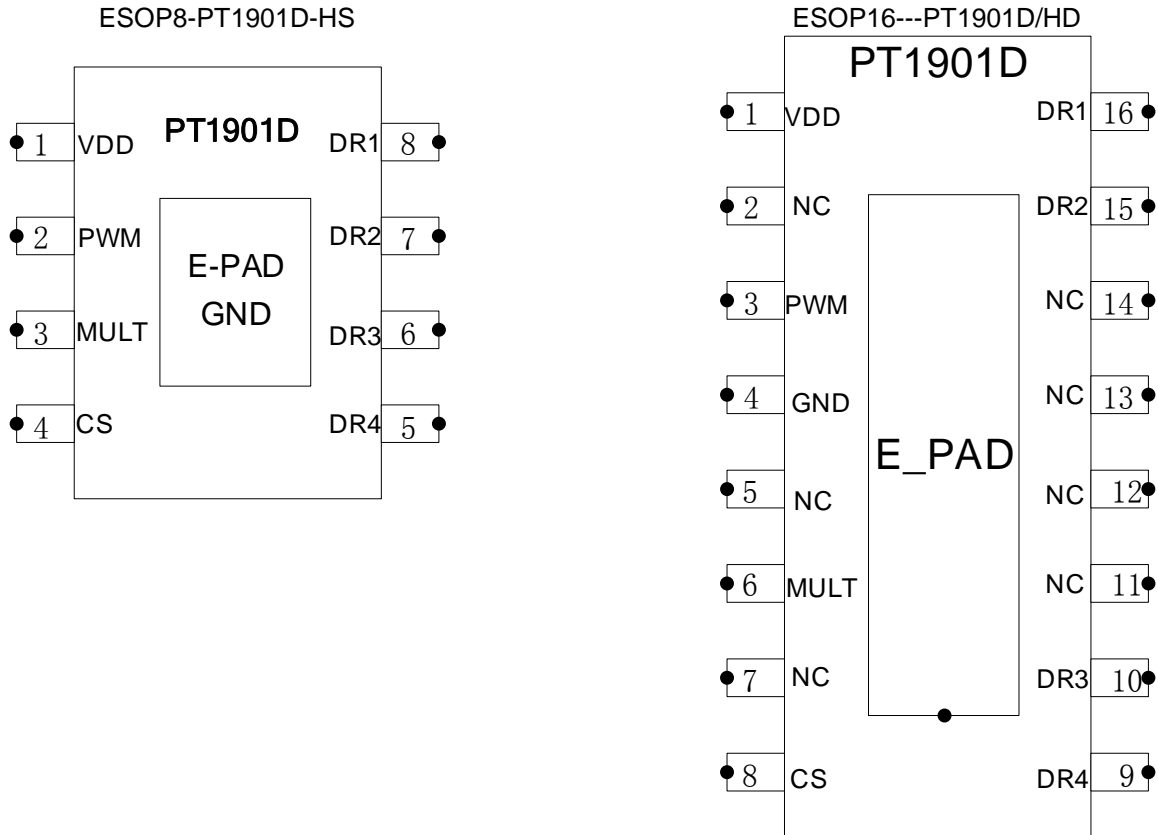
ESOP8-PT1901D-HS

PT1901D

1 VDD
2 PWM
3 MULT
4 CS

DR1 8
DR2 7
DR3 6
DR4 5

E-PAD
GND

ESOP16---PT1901D/HD

PT1901D

1 VDD
2 NC
3 PWM
4 GND
5 NC
6 MULT
7 NC
8 CS

DR1 16
DR2 15
NC 14
NC 13
NC 12
NC 11
DR3 10
DR4 9

E_PAD